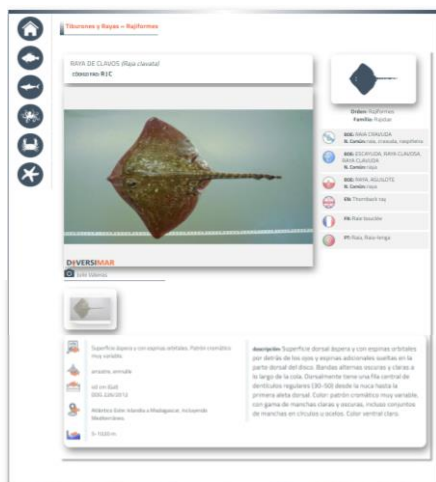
Tiburones y Rayas – Rajiformes

RAYA DE CLAVOS (Raja clavata)
CÓDIGO FAO: RJC

DIVERSIMAR

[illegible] Vídeos

Orden: Rajiformes
Familia: Rajidae

GAL: RAIA CRAVUDA
N. Común: raia, cravuda, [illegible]

AST: ESCAYOLAR, RAYA CLAVUDA, RAYA CLAVUDA
N. Común: raya

EUS: ERRAIA, AGUILOTE
N. Común: raya

EN: Thornback ray

FR: Raie bouclée

PT: Raia, Raia-lenga

Superficie áspera y con espinas afiladas. Patrón cromático muy variable.

arrastre, enmalle

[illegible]
DOG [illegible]

Atlántico Este: Islandia a Madagascar, incluyendo Mediterráneo.

0- 1020 m.

Descripción: Superficie dorsal áspera y con espinas orbitales por detrás de los ojos y espinas adicionales aseñalas en la parte dorsal del disco. Bandas alternas oscuras y claras a lo largo de la cola. Dorsalmente tiene una fila central de dentículos regulares (30-50) desde la nuca hasta la primera aleta dorsal. Color patrón cromático muy variable, con gama de manchas claras y oscuras, incluso conjuntos de manchas en círculos u ocelos. Color ventral claro.